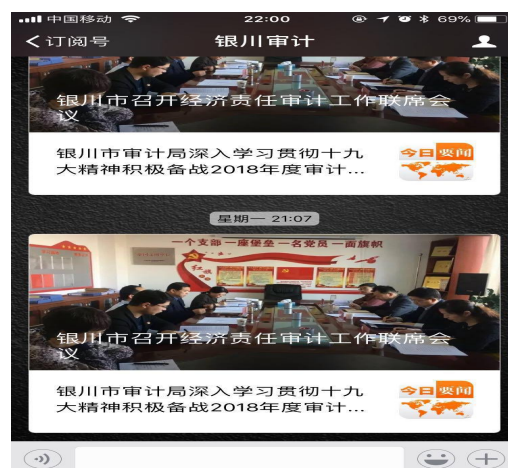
中国移动 22:00 69%
<订阅号 银川审计

银川市召开经济责任审计工作联席会议

银川市审计局深入学习贯彻十九大精神积极备战2018年度审计...

今日要闻

星期一 21:07

一个支部一座堡垒一名党员一面旗帜

银川市召开经济责任审计工作联席会议

银川市审计局深入学习贯彻十九大精神积极备战2018年度审计...

今日要闻